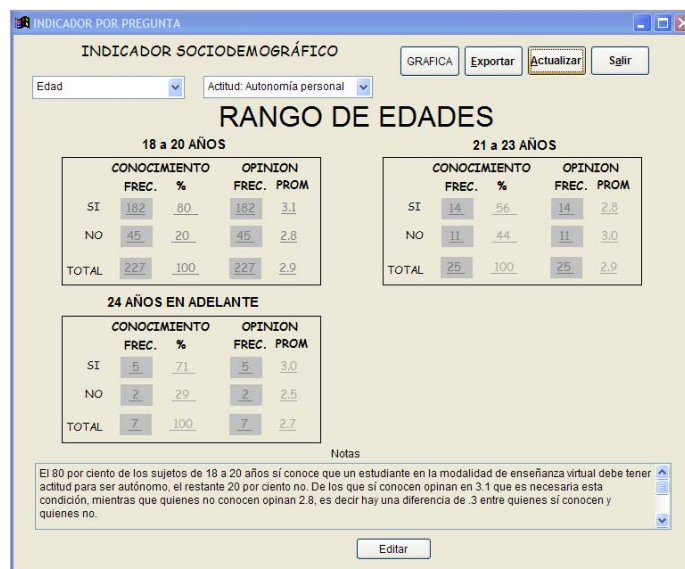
INDICADOR POR PREGUNTA

INDICADOR SOCIODEMOGRÁFICO

GRAFICA | Exportar | Actualizar | Salir

Edad

Actitud: Autonomía personal

RANGO DE EDADES

18 a 20 AÑOS

| | CONOCIMIENTO FREC. | CONOCIMIENTO % | OPINION FREC. | OPINION PROM |
|---|---|---|---|---|
| SI | 182 | 80 | 182 | 3.1 |
| NO | 45 | 20 | 45 | 2.8 |
| TOTAL | 227 | 100 | 227 | 2.9 |

21 a 23 AÑOS

| | CONOCIMIENTO FREC. | CONOCIMIENTO % | OPINION FREC. | OPINION PROM |
|---|---|---|---|---|
| SI | 14 | 56 | 14 | 2.8 |
| NO | 11 | 44 | 11 | 3.0 |
| TOTAL | 25 | 100 | 25 | 2.9 |

24 AÑOS EN ADELANTE

| | CONOCIMIENTO FREC. | CONOCIMIENTO % | OPINION FREC. | OPINION PROM |
|---|---|---|---|---|
| SI | 5 | 71 | 5 | 3.0 |
| NO | 2 | 29 | 2 | 2.5 |
| TOTAL | 7 | 100 | 7 | 2.7 |

Notas

El 80 por ciento de los sujetos de 18 a 20 años sí conoce que un estudiante en la modalidad de enseñanza virtual debe tener actitud para ser autónomo, el restante 20 por ciento no. De los que sí conocen opinan en 3.1 que es necesaria esta condición, mientras que quienes no conocen opinan 2.8, es decir hay una diferencia de .3 entre quienes sí conocen y quienes no.

Editar